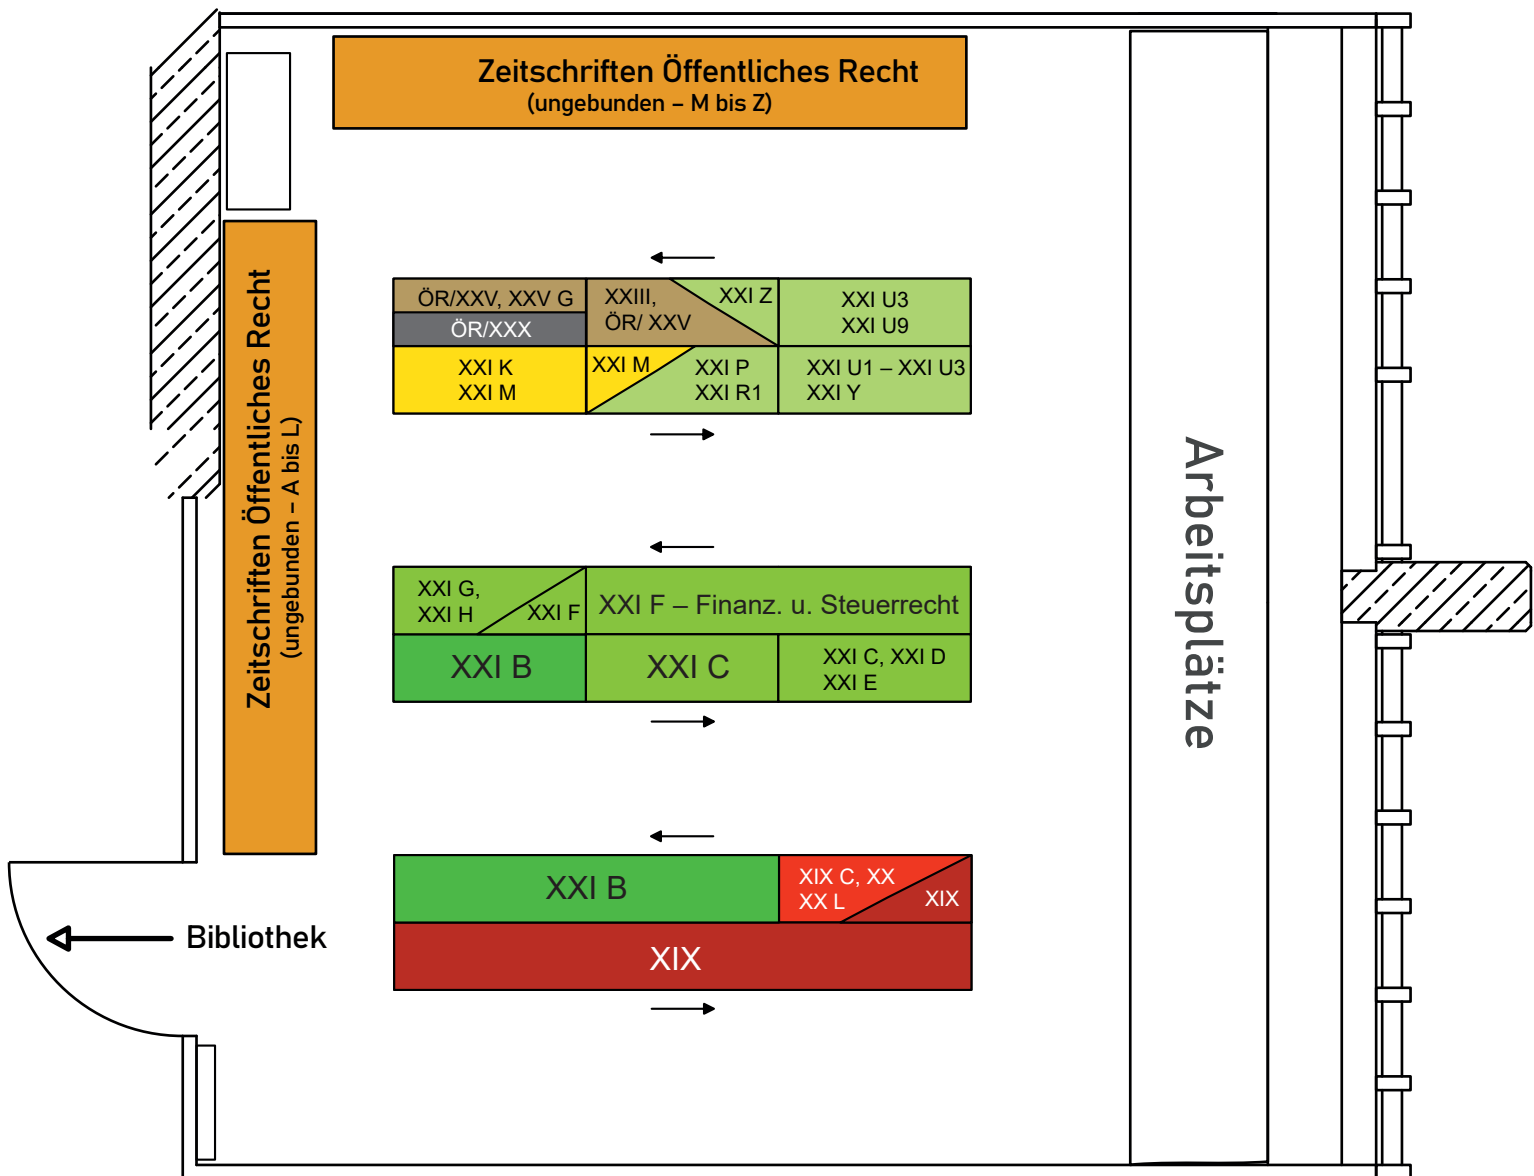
Zeitschriften Öffentliches Recht
(ungebunden – M bis Z)

Zeitschriften Öffentliches Recht
(ungebunden – A bis L)

ÖR/XXV, XXV G
ÖR/XXX
XXIII,
ÖR/ XXV
XXI Z
XXI U3
XXI U9
XXI K
XXI M
XXI M
XXI P
XXI R1
XXI U1 – XXI U3
XXI Y

XXI G,
XXI H
XXI F
XXI F – Finanz. u. Steuerrecht
XXI B
XXI C
XXI C, XXI D
XXI E

XXI B
XIX C, XX
XX L
XIX
XIX

Arbeitsplätze

Bibliothek